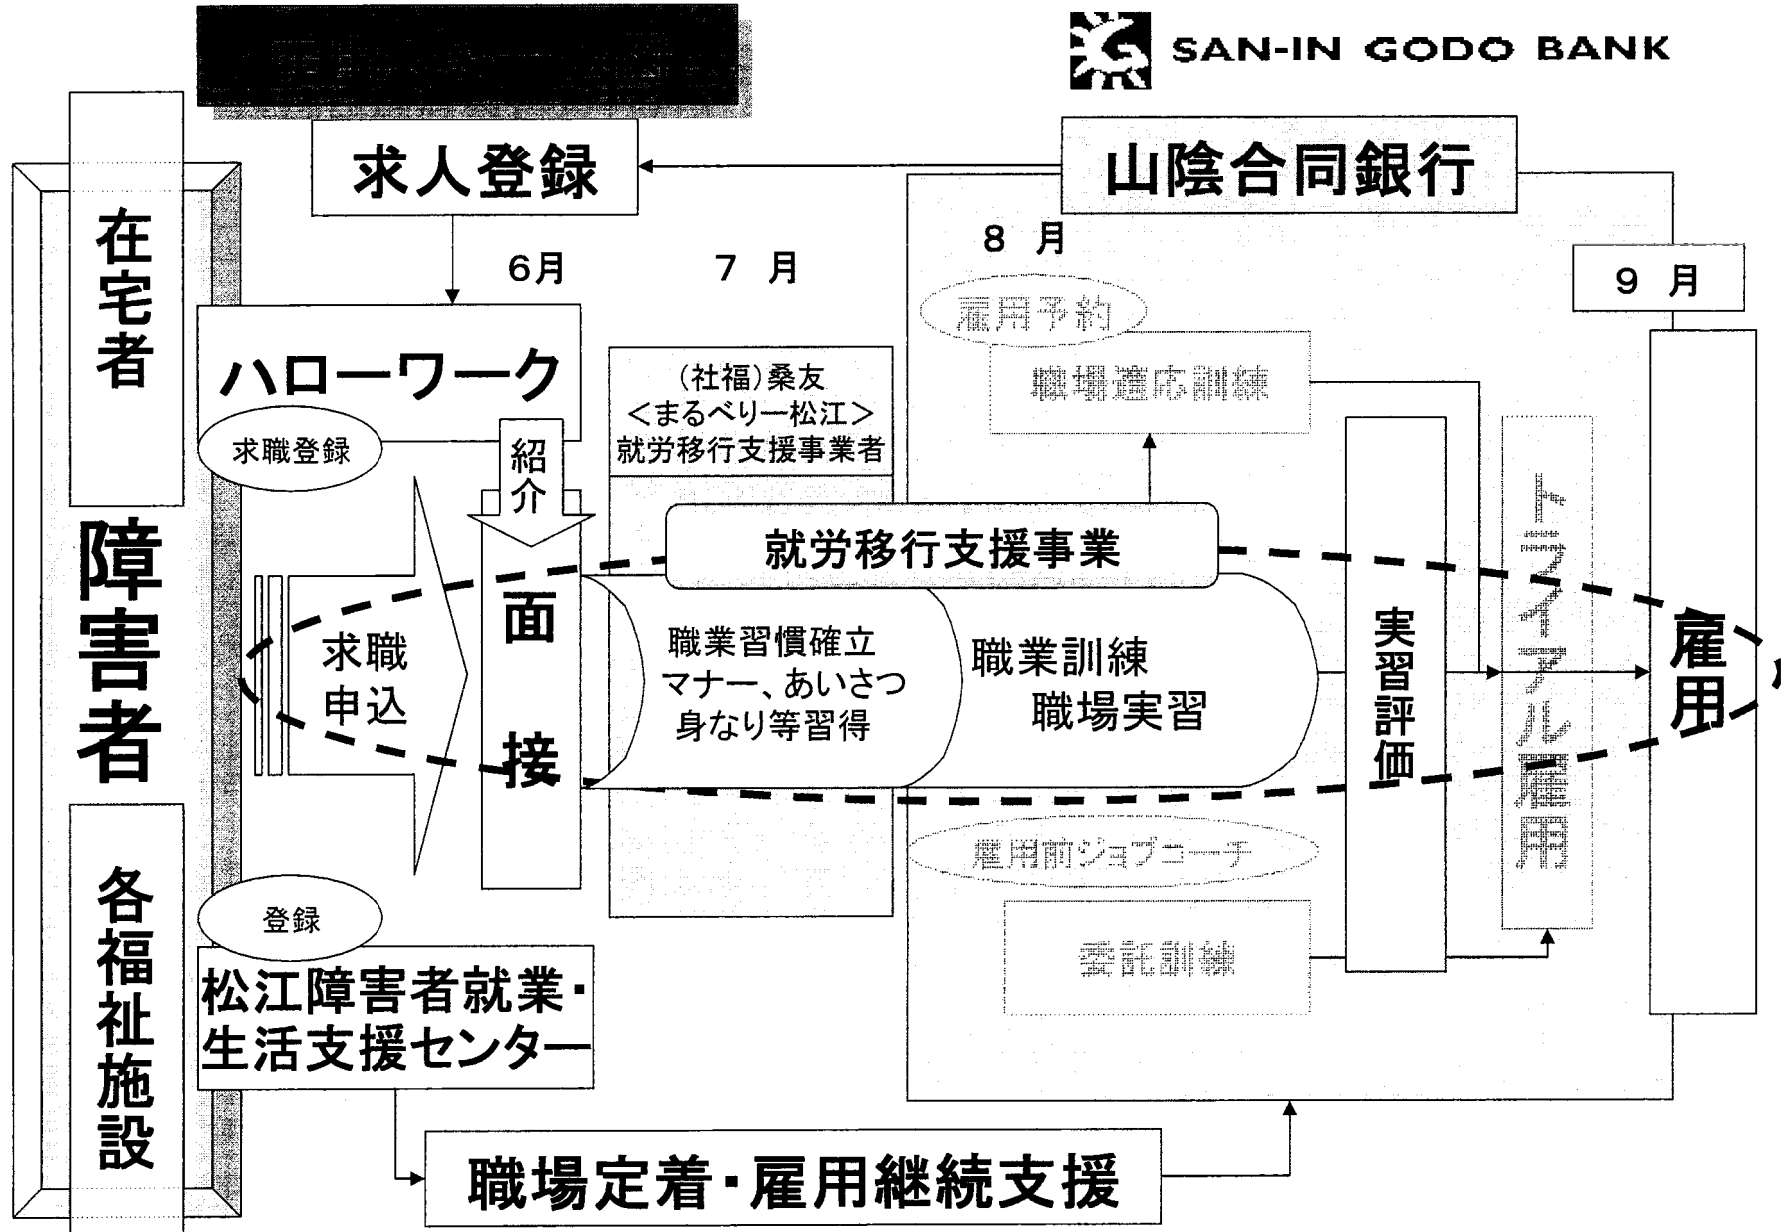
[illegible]

SAN-IN GODO BANK

在宅者

障害者

各福祉施設

求人登録

山陰合同銀行

6月

7 月

8 月

9 月

ハローワーク

求職登録

紹介

(社福)桑友
<まるべりー松江>
就労移行支援事業者

雇用予約

職場適応訓練

就労移行支援事業

求職申込

面接

職業習慣確立
マナー、あいさつ
身なり等習得

職業訓練
職場実習

実習評価

トライアル雇用

雇用

雇用前ジョブコーチ

委託訓練

登録

松江障害者就業・生活支援センター

職場定着・雇用継続支援